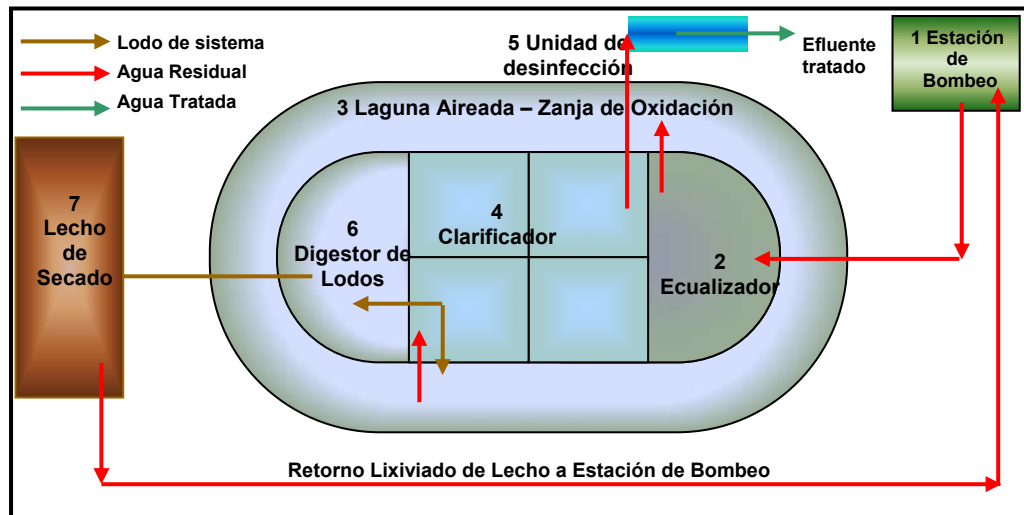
Lodo de sistema
Agua Residual
Agua Tratada

5 Unidad de desinfección

Efluente tratado

1 Estación de Bombeo

3 Laguna Aireada – Zanja de Oxidación

7 Lecho de Secado

6 Digestor de Lodos

4 Clarificador

2 Ecualizador

Retorno Lixiviado de Lecho a Estación de Bombeo